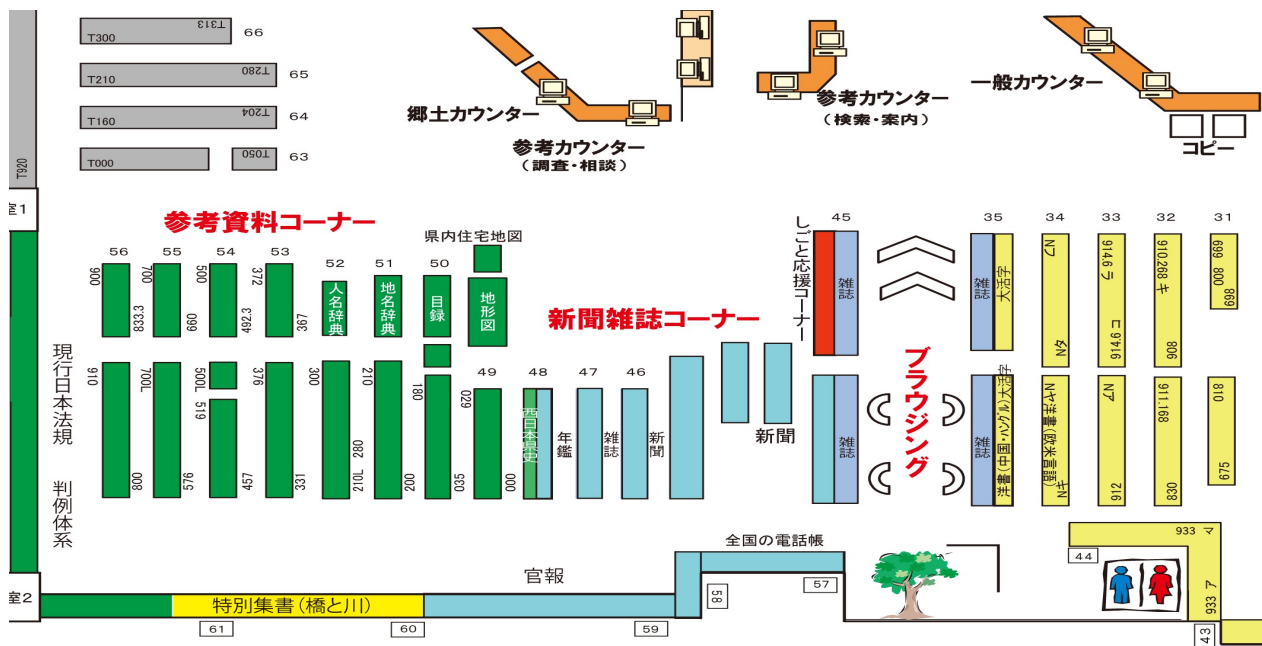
T313 T300 66
T280 T210 65
T204 T160 64
T050 T000 63
T920

郷土カウンター
参考カウンター
（調査・相談）
参考カウンター
（検索・案内）
一般カウンター
コピー

参考資料コーナー
新聞雑誌コーナー
県内住宅地図

56 55 54 53 52 51 50
900 833.3 700 699 500 492.3 372 367
人名辞典 地名辞典 目録 地形図

910 800 700L 576 500L 519 457 376 331 300 280 210L 210 200 180 035 029 000
49 48 47 46
百科事典 年鑑 雑誌 新聞
新聞

現行日本法規
判例体系

45 しごと応援コーナー 雑誌 雑誌
ブラウジング
35 34 33 32 31
雑誌 大活字 N 914.6 ラ 910.268 キ 699 800 869
タ 914.6 コ 908
雑誌 大活字 洋書(中国・ハングル) N ヤ 洋書(欧米言語) N ア 911.168 810
キ 912 830 675

全国の電話帳
官報
特別集書（橋と川）
61 60 59 58 57
933 マ
44
933 ア
43
室1
室2